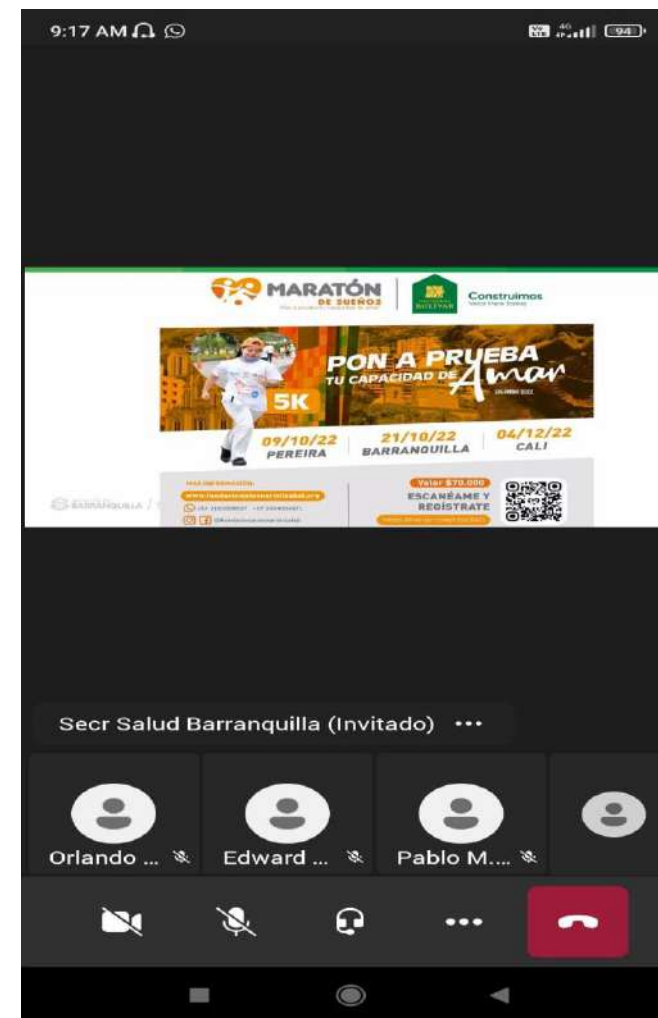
9:17 AM

94

MARATÓN DE SUEÑOS

Construimos

PON A PRUEBA TU CAPACIDAD DE Amar

5K

09/10/22 PEREIRA

21/10/22 BARRANQUILLA

04/12/22 CALI

Valor $70.000

ESCANÉAME Y REGÍSTRATE

BARRANQUILLA

Secr Salud Barranquilla (Invitado) •••

Orlando ...

Edward ...

Pablo M....